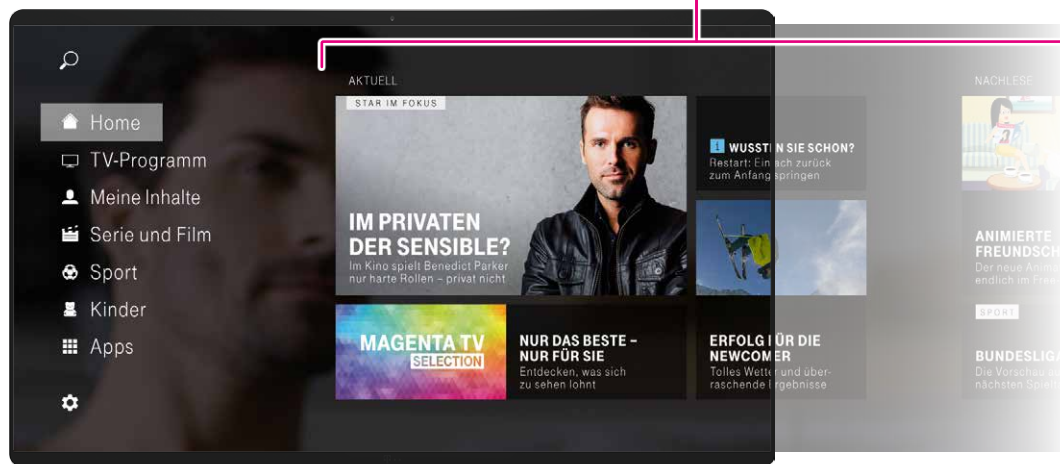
Home
TV-Programm
Meine Inhalte
Serie und Film
Sport
Kinder
Apps

AKTUELL

STAR IM FOKUS

IM PRIVATEN DER SENSIBLE?
Im Kino spielt Benedict Parker nur harte Rollen – privat nicht

WUSSTEN SIE SCHON?
Restart: Einfach zurück zum Anfang springen

MAGENTA TV SELECTION

NUR DAS BESTE – NUR FÜR SIE
Entdecken, was sich zu sehen lohnt

ERFOLG FÜR DIE NEWCOMER
Tolles Wetter und überraschende Ergebnisse

NACHLESE

ANIMIERTE FREUNDSCH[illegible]
Der neue Anim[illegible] endlich im Fern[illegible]

SPORT

BUNDESLIGA
Die Vorschau a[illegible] nächsten Spiel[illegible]